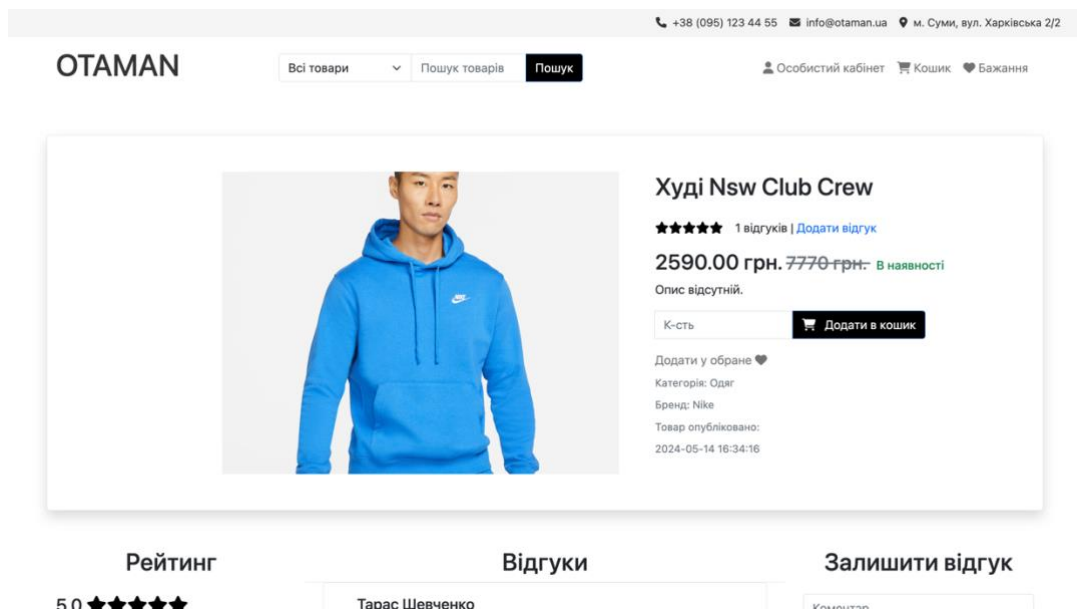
+38 (095) 123 44 55 info@otaman.ua м. Суми, вул. Харківська 2/2

OTAMAN

Всі товари Пошук товарів Пошук

Особистий кабінет Кошик Бажання

Худі Nsw Club Crew

★★★★★ 1 відгуків | Додати відгук

2590.00 грн. ~~7770 грн.~~ В наявності

Опис відсутній.

К-сть Додати в кошик

Додати у обране

Категорія: Одяг

Бренд: Nike

Товар опубліковано:

2024-05-14 16:34:16

Рейтинг

5.0 ★★★★★

Відгуки

Тарас Шевченко

Залишити відгук

Коментар